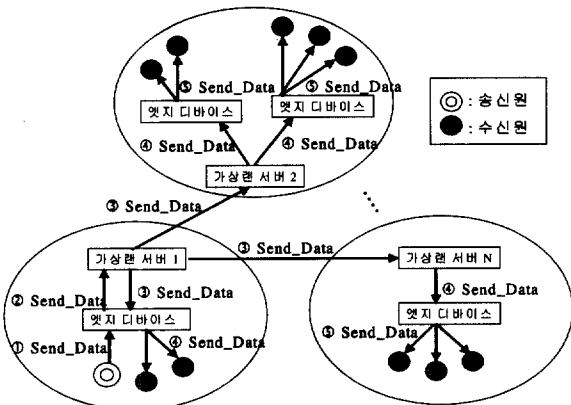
⑤ Send_Data
⑤ Send_Data
엣지 디바이스
엣지 디바이스
◎ : 송신원
● : 수신원
④ Send_Data
④ Send_Data
가상랜 서버 2
③ Send_Data
가상랜 서버 1
③ Send_Data
가상랜 서버 N
② Send_Data
③ Send_Data
④ Send_Data
엣지 디바이스
엣지 디바이스
① Send_Data
④ Send_Data
⑤ Send_Data